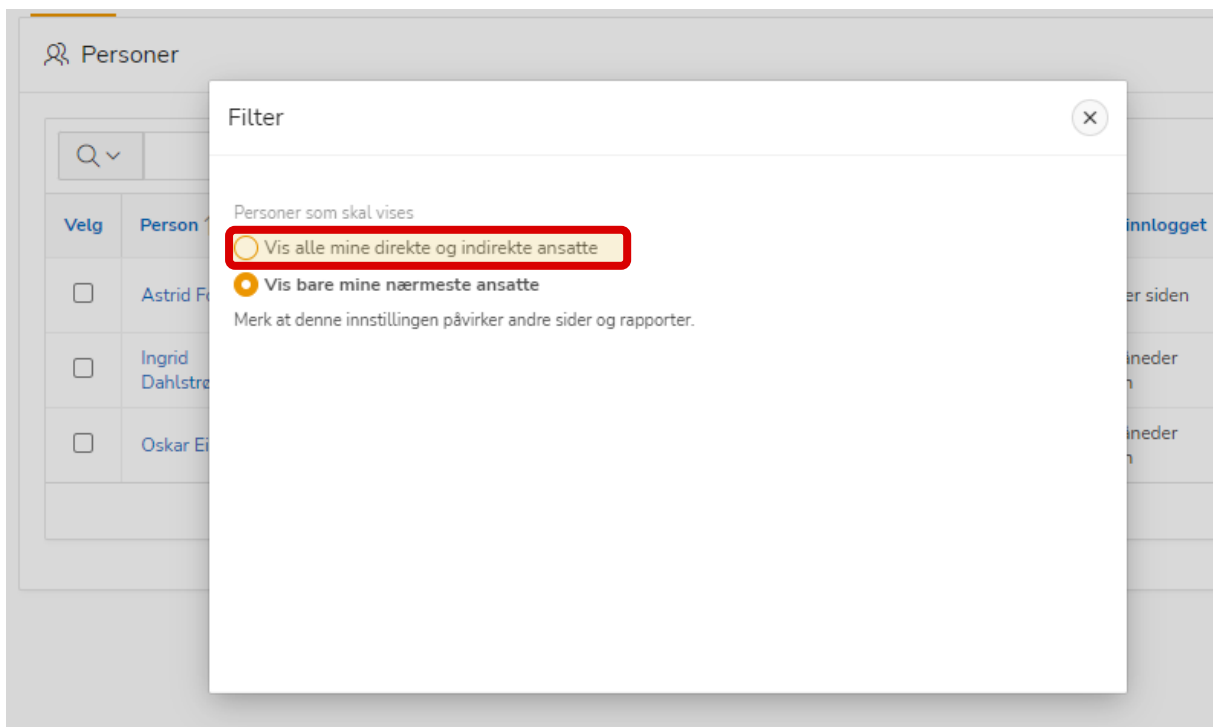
Personer

Velg
Person
innlogget

Astrid F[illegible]
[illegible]er siden

Ingrid Dahlstr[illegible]
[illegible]neder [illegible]

Oskar Ei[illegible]
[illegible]neder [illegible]

Filter

Personer som skal vises

Vis alle mine direkte og indirekte ansatte

Vis bare mine nærmeste ansatte

Merk at denne innstillingen påvirker andre sider og rapporter.